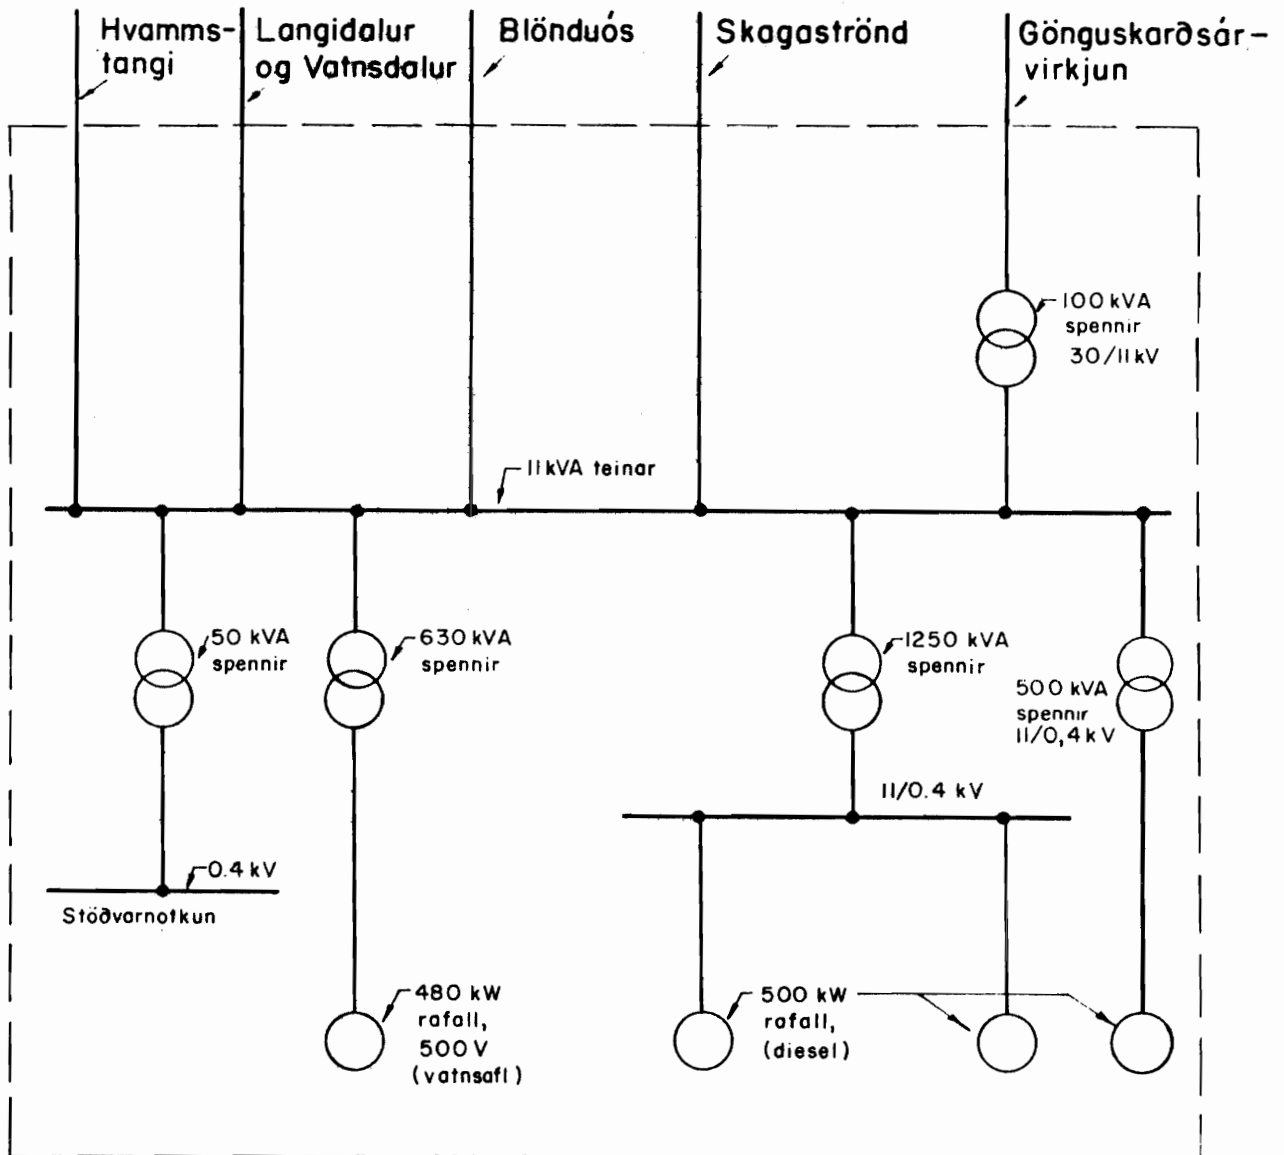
Hvamms-tangi

Langidalur og Vatnsdalur

Blönduós

Skagaströnd

Gönguskarðsár-virkjun

100 kVA spennir 30/11 kV

11 kVA teinar

50 kVA spennir

630 kVA spennir

1250 kVA spennir

500 kVA spennir 11/0,4 kV

11/0.4 kV

0.4 kV

Stöðvarnotkun

480 kW rafall, 500 V (vatnsafl)

500 kW rafall, (diesel)